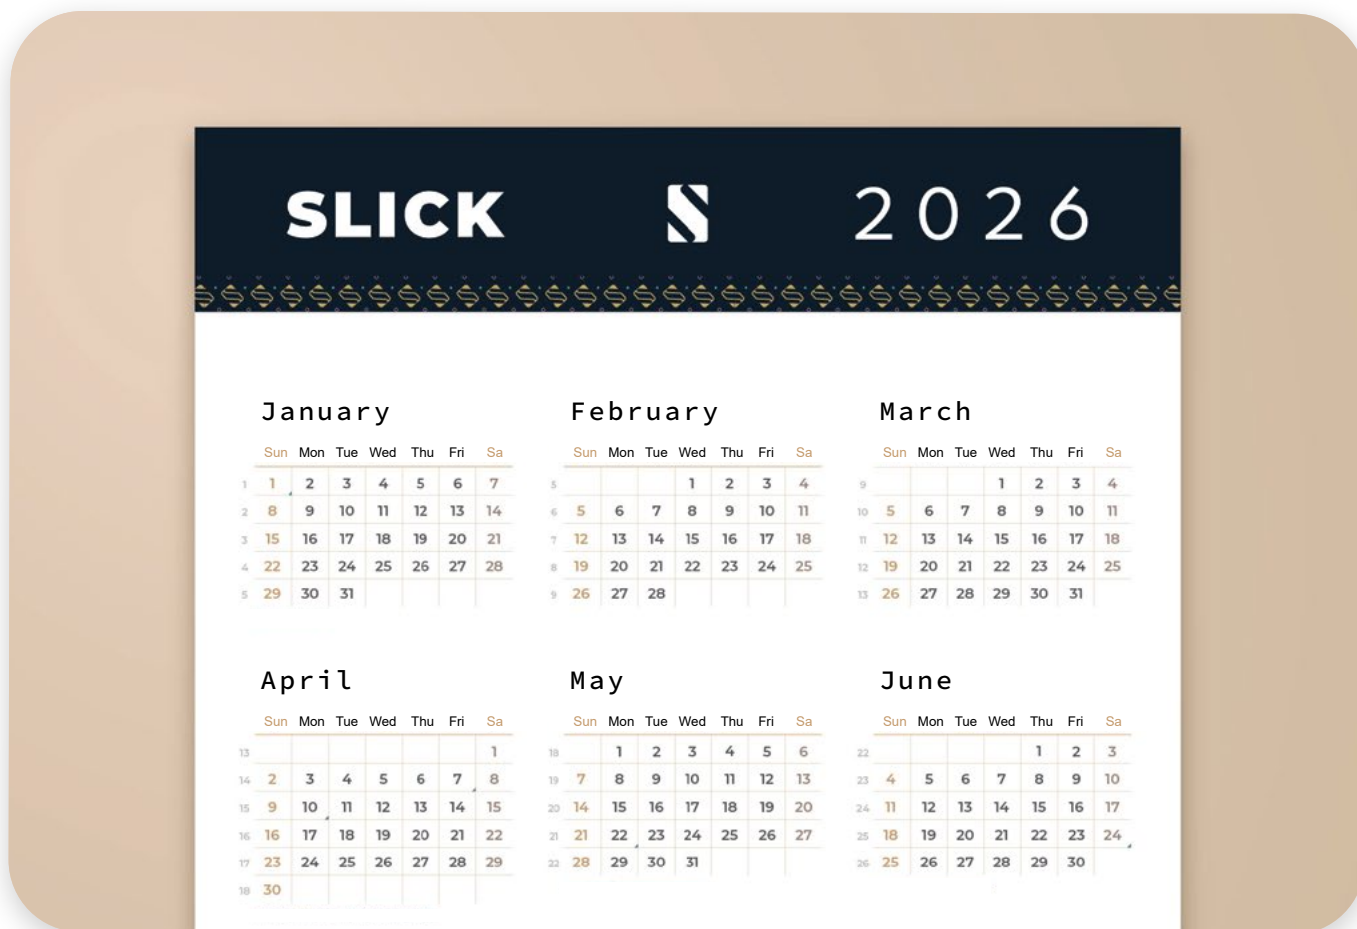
SLICK 2026

January

| | Sun | Mon | Tue | Wed | Thu | Fri | Sa |
|---|---|---|---|---|---|---|---|
| 1 | 1 | 2 | 3 | 4 | 5 | 6 | 7 |
| 2 | 8 | 9 | 10 | 11 | 12 | 13 | 14 |
| 3 | 15 | 16 | 17 | 18 | 19 | 20 | 21 |
| 4 | 22 | 23 | 24 | 25 | 26 | 27 | 28 |
| 5 | 29 | 30 | 31 | | | | |

February

| | Sun | Mon | Tue | Wed | Thu | Fri | Sa |
|---|---|---|---|---|---|---|---|
| 5 | | | | 1 | 2 | 3 | 4 |
| 6 | 5 | 6 | 7 | 8 | 9 | 10 | 11 |
| 7 | 12 | 13 | 14 | 15 | 16 | 17 | 18 |
| 8 | 19 | 20 | 21 | 22 | 23 | 24 | 25 |
| 9 | 26 | 27 | 28 | | | | |

March

| | Sun | Mon | Tue | Wed | Thu | Fri | Sa |
|---|---|---|---|---|---|---|---|
| 9 | | | | 1 | 2 | 3 | 4 |
| 10 | 5 | 6 | 7 | 8 | 9 | 10 | 11 |
| 11 | 12 | 13 | 14 | 15 | 16 | 17 | 18 |
| 12 | 19 | 20 | 21 | 22 | 23 | 24 | 25 |
| 13 | 26 | 27 | 28 | 29 | 30 | 31 | |

April

| | Sun | Mon | Tue | Wed | Thu | Fri | Sa |
|---|---|---|---|---|---|---|---|
| 13 | | | | | | | 1 |
| 14 | 2 | 3 | 4 | 5 | 6 | 7 | 8 |
| 15 | 9 | 10 | 11 | 12 | 13 | 14 | 15 |
| 16 | 16 | 17 | 18 | 19 | 20 | 21 | 22 |
| 17 | 23 | 24 | 25 | 26 | 27 | 28 | 29 |
| 18 | 30 | | | | | | |

May

| | Sun | Mon | Tue | Wed | Thu | Fri | Sa |
|---|---|---|---|---|---|---|---|
| 18 | | 1 | 2 | 3 | 4 | 5 | 6 |
| 19 | 7 | 8 | 9 | 10 | 11 | 12 | 13 |
| 20 | 14 | 15 | 16 | 17 | 18 | 19 | 20 |
| 21 | 21 | 22 | 23 | 24 | 25 | 26 | 27 |
| 22 | 28 | 29 | 30 | 31 | | | |

June

| | Sun | Mon | Tue | Wed | Thu | Fri | Sa |
|---|---|---|---|---|---|---|---|
| 22 | | | | | 1 | 2 | 3 |
| 23 | 4 | 5 | 6 | 7 | 8 | 9 | 10 |
| 24 | 11 | 12 | 13 | 14 | 15 | 16 | 17 |
| 25 | 18 | 19 | 20 | 21 | 22 | 23 | 24 |
| 26 | 25 | 26 | 27 | 28 | 29 | 30 | |